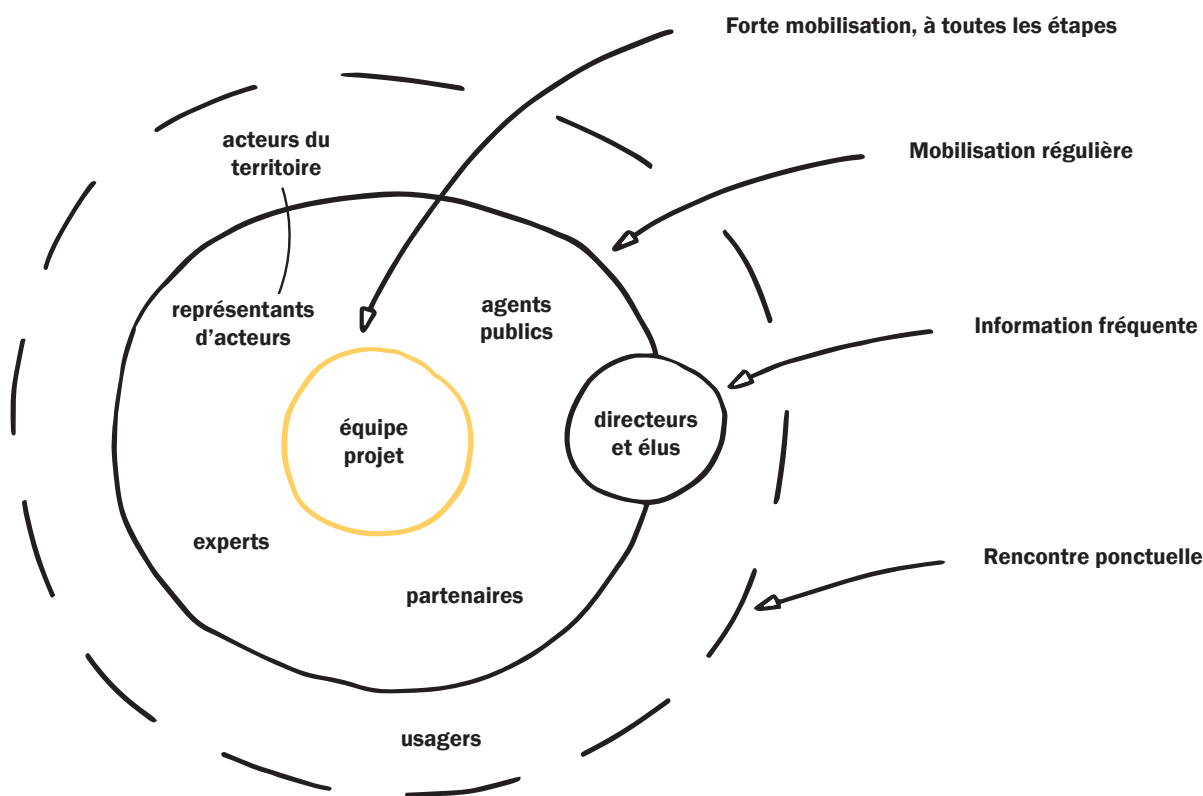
Forte mobilisation, à toutes les étapes

Mobilisation régulière

Information fréquente

Rencontre ponctuelle

acteurs du territoire

représentants d'acteurs

agents publics

équipe projet

directeurs et élus

experts

partenaires

usagers